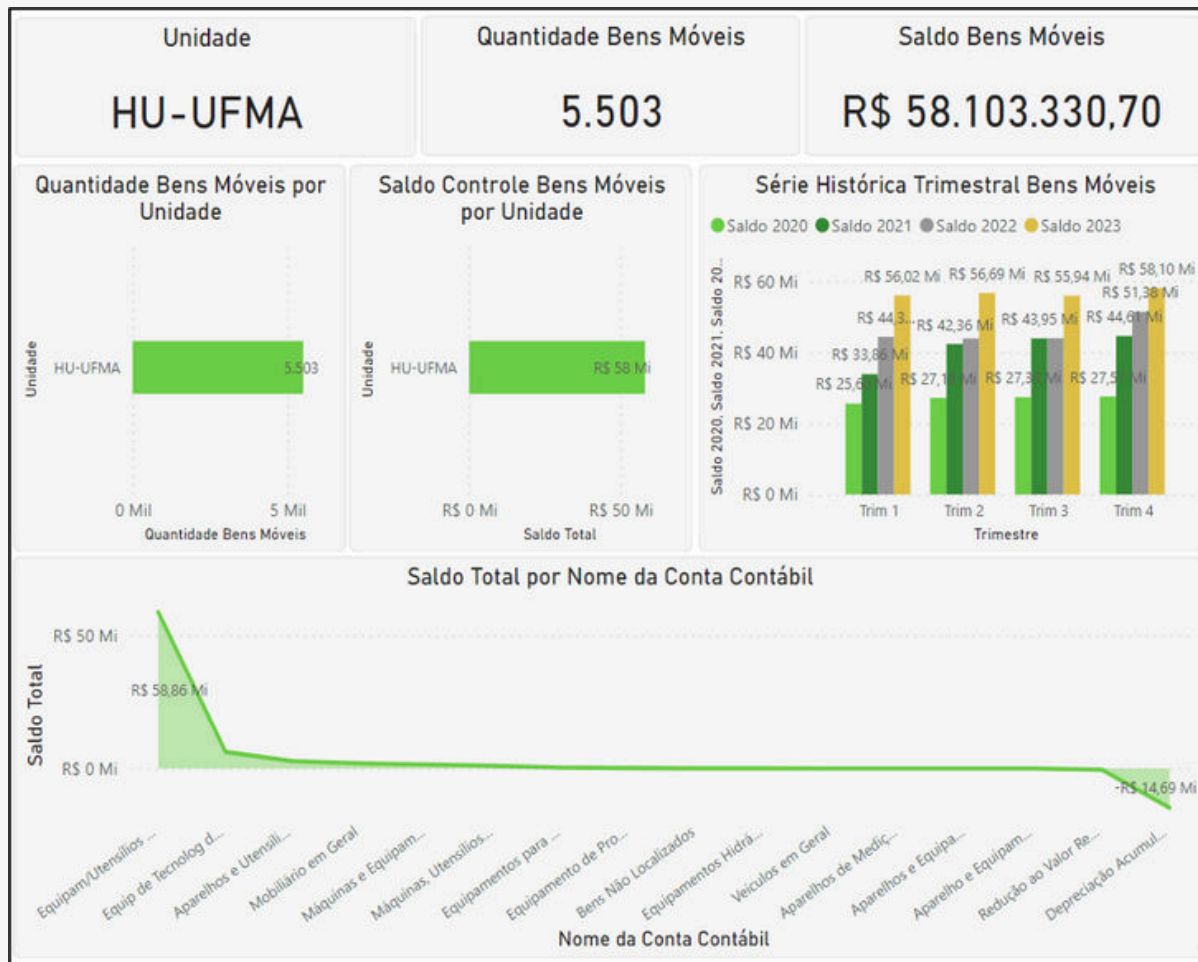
Unidade

HU-UFMA

Quantidade Bens Móveis

5.503

Saldo Bens Móveis

R$ 58.103.330,70

Quantidade Bens Móveis por Unidade

Unidade

HU-UFMA

5.503

0 Mil

5 Mil

Quantidade Bens Móveis

Saldo Controle Bens Móveis por Unidade

Unidade

HU-UFMA

R$ 58 Mi

R$ 0 Mi

R$ 50 Mi

Saldo Total

Série Histórica Trimestral Bens Móveis

Saldo 2020 Saldo 2021 Saldo 2022 Saldo 2023

Saldo 2020, Saldo 2021, Saldo 20...

R$ 60 Mi
R$ 40 Mi
R$ 20 Mi
R$ 0 Mi

R$ 56,02 Mi R$ 56,69 Mi R$ 55,94 Mi R$ 58,10 Mi
R$ 51,38 Mi
R$ 44,3... R$ 42,36 Mi R$ 43,95 Mi R$ 44,61 Mi
R$ 33,86 Mi
R$ 25,6 Mi R$ 27,1 Mi R$ 27,3 Mi R$ 27,5 Mi

Trim 1 Trim 2 Trim 3 Trim 4

Trimestre

Saldo Total por Nome da Conta Contábil

R$ 50 Mi

Saldo Total

R$ 58,86 Mi

R$ 0 Mi

-R$ 14,69 Mi

Equipam/Utensílios ...
Equip de Tecnolog d...
Aparelhos e Utensíli...
Mobiliário em Geral
Máquinas e Equipam...
Máquinas, Utensílios...
Equipamentos para ...
Equipamento de Pro...
Bens Não Localizados
Equipamentos Hidrá...
Veículos em Geral
Aparelhos de Mediç...
Aparelhos e Equipa...
Aparelho e Equipam...
Redução ao Valor Re...
Depreciação Acumul...

Nome da Conta Contábil